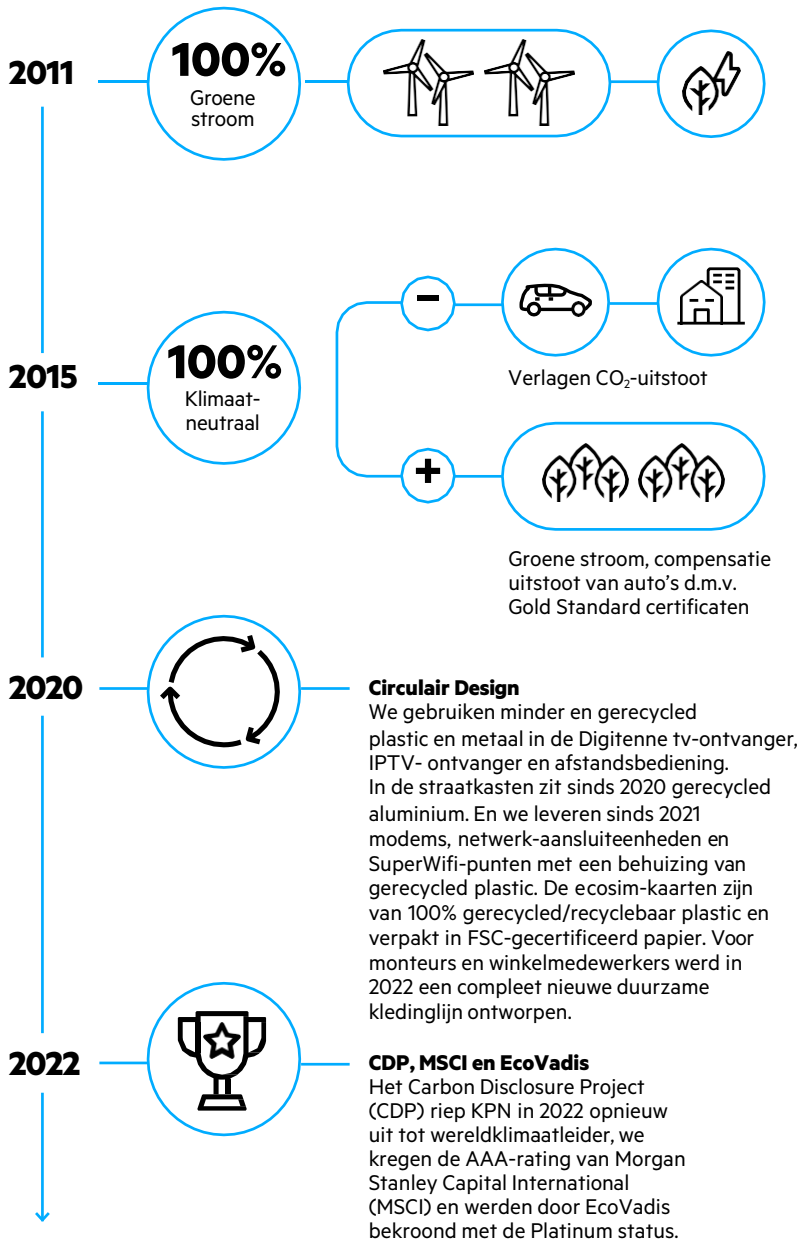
2011

100%
Groene stroom

2015

100%
Klimaatneutraal

Verlagen $CO_2$-uitstoot

Groene stroom, compensatie uitstoot van auto's d.m.v. Gold Standard certificaten

2020

**Circulair Design**
We gebruiken minder en gerecycled plastic en metaal in de Digitenne tv-ontvanger, IPTV- ontvanger en afstandsbediening. In de straatkasten zit sinds 2020 gerecycled aluminium. En we leveren sinds 2021 modems, netwerk-aansluiteenheden en SuperWifi-punten met een behuizing van gerecycled plastic. De ecosim-kaarten zijn van 100% gerecycled/recyclebaar plastic en verpakt in FSC-gecertificeerd papier. Voor monteurs en winkelmedewerkers werd in 2022 een compleet nieuwe duurzame kledinglijn ontworpen.

2022

**CDP, MSCI en EcoVadis**
Het Carbon Disclosure Project (CDP) riep KPN in 2022 opnieuw uit tot wereldklimaatleider, we kregen de AAA-rating van Morgan Stanley Capital International (MSCI) en werden door EcoVadis bekroond met de Platinum status.